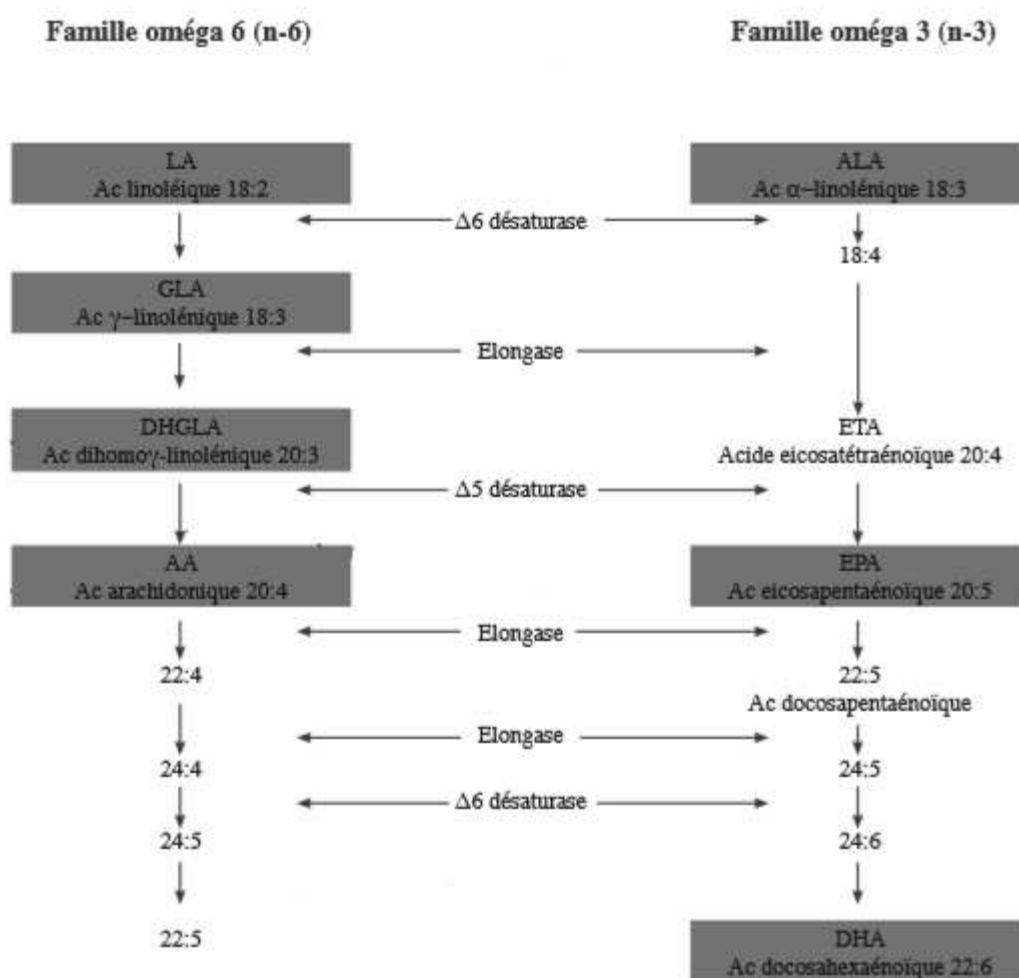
Famille oméga 6 (n-6)

Famille oméga 3 (n-3)

LA
Ac linoléique 18:2

ALA
Ac α−linolénique 18:3

Δ6 désaturase

18:4

GLA
Ac γ−linolénique 18:3

Elongase

DHGLA
Ac dihomoγ-linolénique 20:3

ETA
Acide eicosatétraénoïque 20:4

Δ5 désaturase

AA
Ac arachidonique 20:4

EPA
Ac eicosapentaénoïque 20:5

Elongase

22:4

22:5
Ac docosapentaénoïque

Elongase

24:4

24:5

Δ6 désaturase

24:5

24:6

22:5

DHA
Ac docosahexaénoïque 22:6